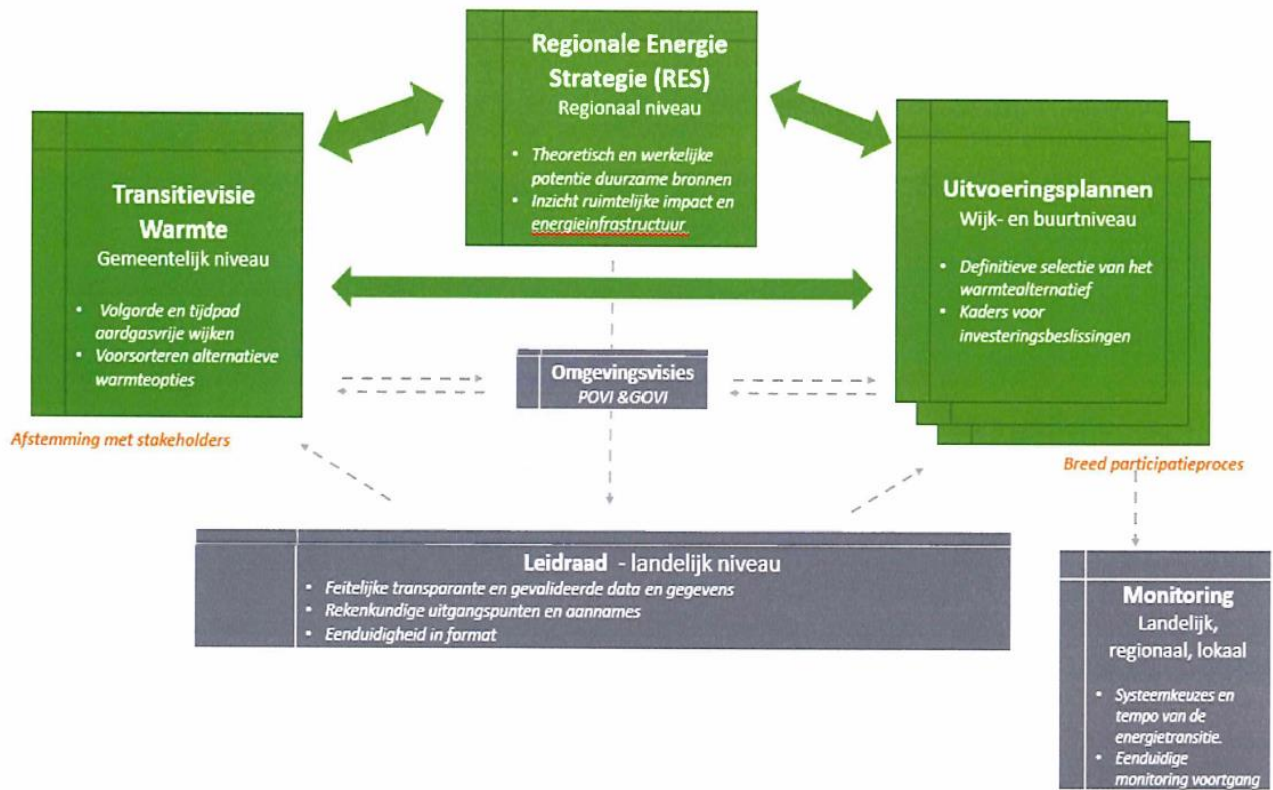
Regionale Energie Strategie (RES)
Regionaal niveau

• Theoretisch en werkelijke potentie duurzame bronnen
• Inzicht ruimtelijke impact en energieinfrastructuur

Transitievisie Warmte
Gemeentelijk niveau

• Volgorde en tijdpad aardgasvrije wijken
• Voorsorteren alternatieve warmteopties

Afstemming met stakeholders

Uitvoeringsplannen
Wijk- en buurtniveau

• Definitieve selectie van het warmtealternatief
• Kaders voor investeringsbeslissingen

Breed participatieproces

Omgevingsvisies
POVI &GOVI

Leidraad - landelijk niveau
• Feitelijke transparante en gevalideerde data en gegevens
• Rekenkundige uitgangspunten en aannames
• Eenduidigheid in format

Monitoring
Landelijk, regionaal, lokaal

• Systeemkeuzes en tempo van de energietransitie.
• Eenduidige monitoring voortgang